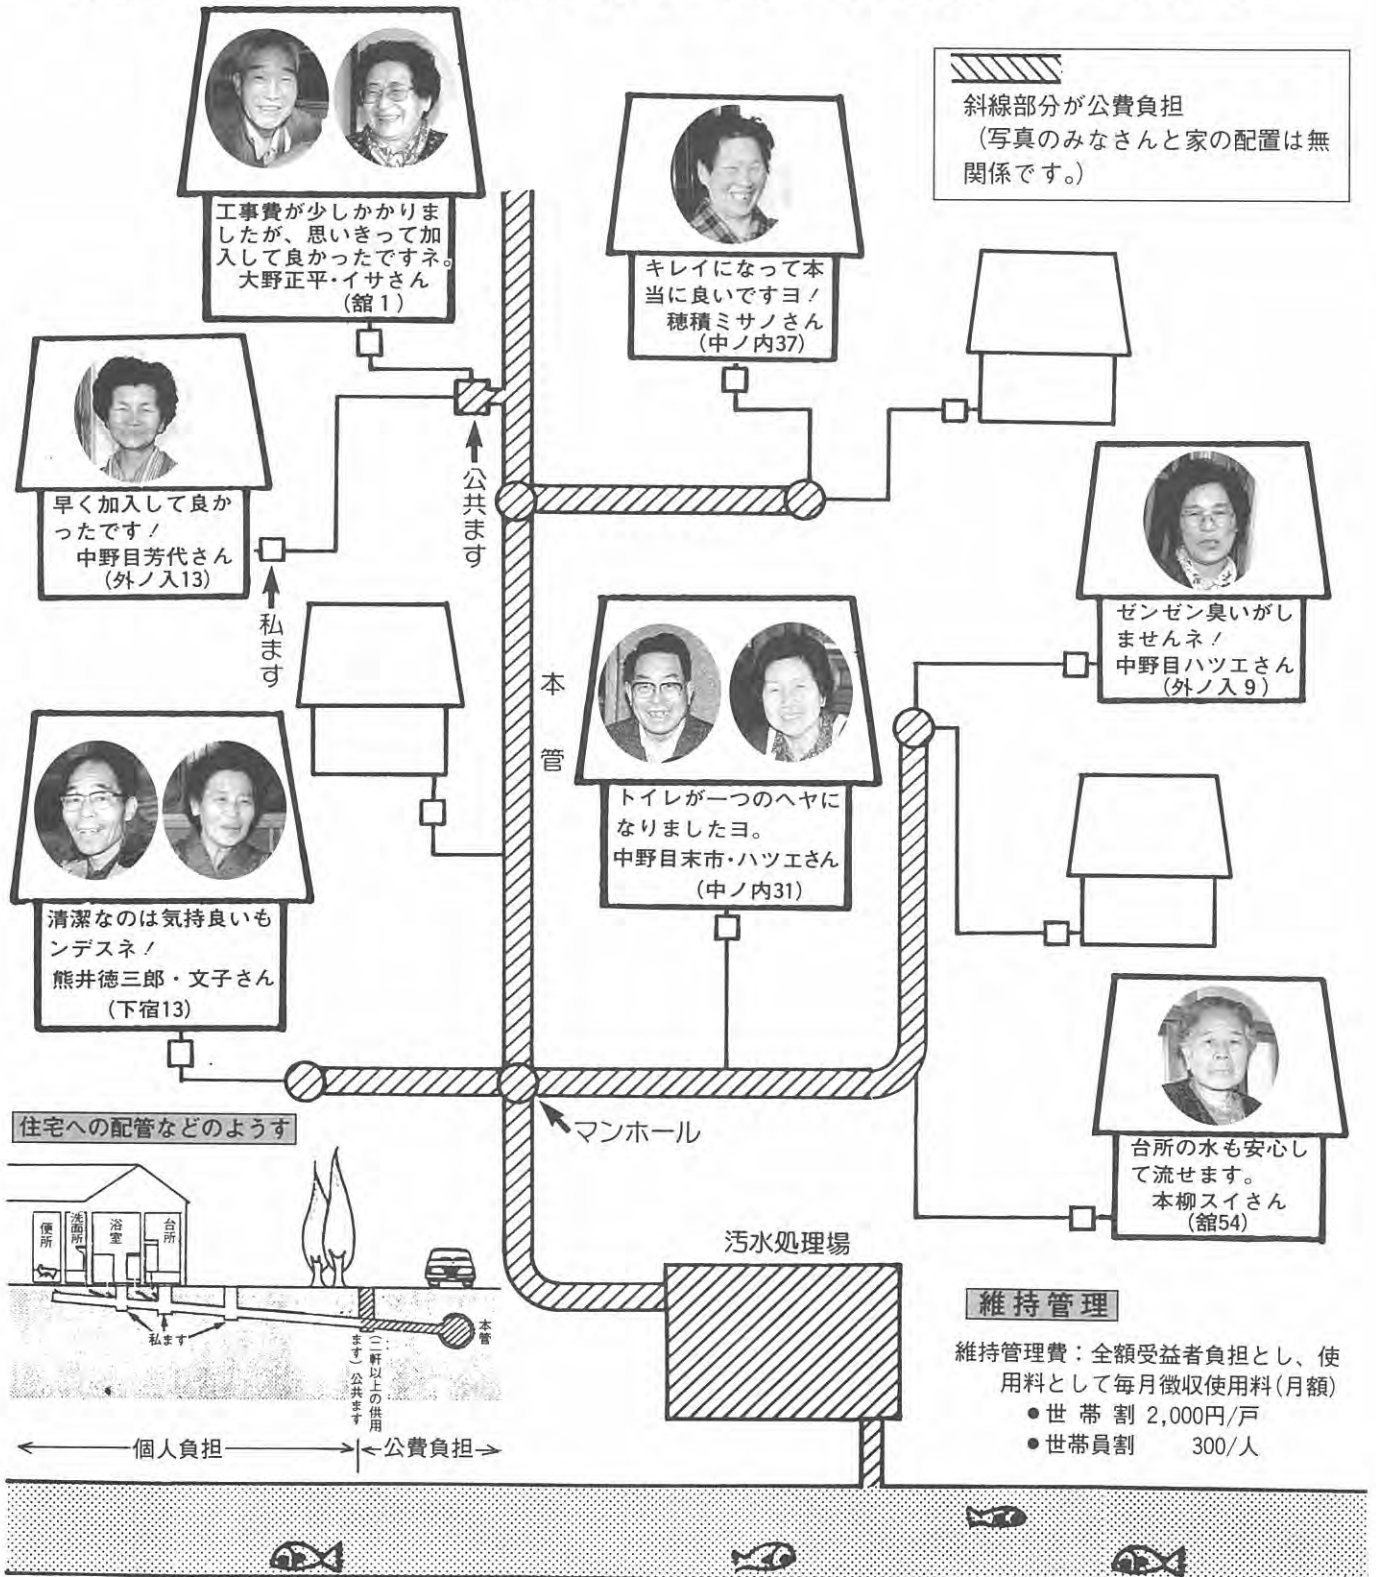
斜線部分が公費負担
（写真のみなさんと家の配置は無関係です。）

工事費が少しかかりましたが、思いきって加入して良かったですネ。
大野正平・イサさん
（舘１）

キレイになって本当に良いですヨ！
穂積ミサノさん
（中ノ内37）

早く加入して良かったです！
中野目芳代さん
（外ノ入13）

公共ます

私ます

ゼンゼン臭いがしませんネ！
中野目ハツエさん
（外ノ入９）

本管

トイレが一つのヘヤになりましたヨ。
中野目末市・ハツエさん
（中ノ内31）

清潔なのは気持良いもンデスネ！
熊井徳三郎・文子さん
（下宿13）

マンホール

住宅への配管などのようす

便所 洗面所 浴室 台所

私ます

（二軒以上の併用ます）公共ます

本管

←個人負担→ ←公費負担→

台所の水も安心して流せます。
本柳スイさん
（舘54）

汚水処理場

維持管理

維持管理費：全額受益者負担とし、使用料として毎月徴収使用料（月額）
●世帯割 2,000円/戸
●世帯員割 300/人